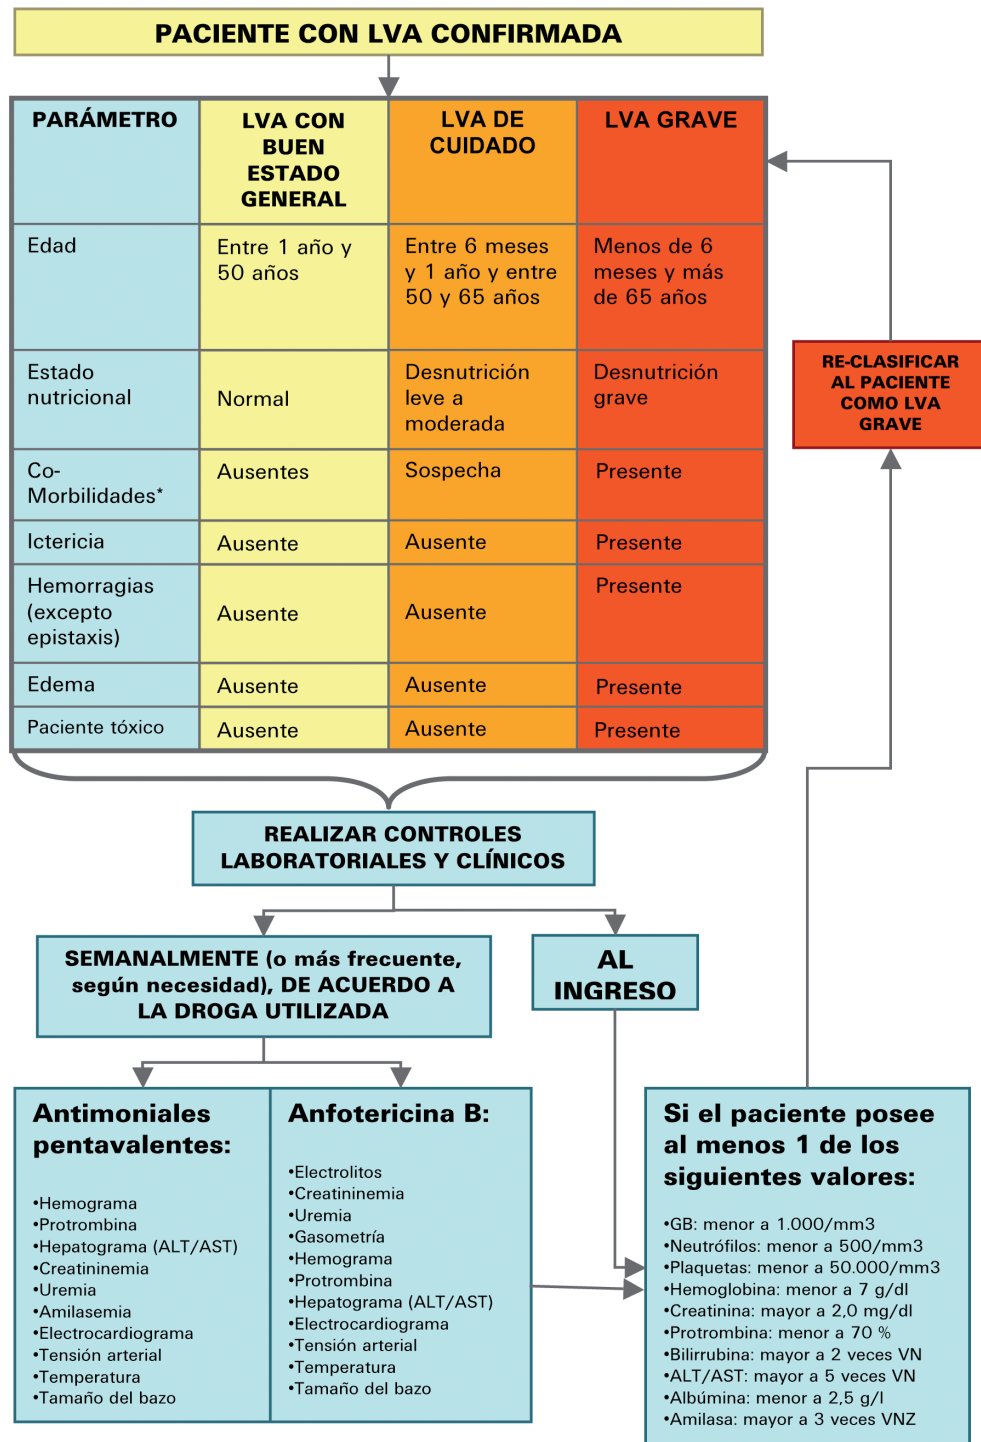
PACIENTE CON LVA CONFIRMADA

| PARÁMETRO | LVA CON BUEN ESTADO GENERAL | LVA DE CUIDADO | LVA GRAVE |
|---|---|---|---|
| Edad | Entre 1 año y 50 años | Entre 6 meses y 1 año y entre 50 y 65 años | Menos de 6 meses y más de 65 años |
| Estado nutricional | Normal | Desnutrición leve a moderada | Desnutrición grave |
| Co-Morbilidades* | Ausentes | Sospecha | Presente |
| Ictericia | Ausente | Ausente | Presente |
| Hemorragias (excepto epistaxis) | Ausente | Ausente | Presente |
| Edema | Ausente | Ausente | Presente |
| Paciente tóxico | Ausente | Ausente | Presente |

RE-CLASIFICAR AL PACIENTE COMO LVA GRAVE

REALIZAR CONTROLES LABORATORIALES Y CLÍNICOS

SEMANALMENTE (o más frecuente, según necesidad), DE ACUERDO A LA DROGA UTILIZADA

AL INGRESO

Antimoniales pentavalentes:

•Hemograma
•Protrombina
•Hepatograma (ALT/AST)
•Creatininemia
•Uremia
•Amilasemia
•Electrocardiograma
•Tensión arterial
•Temperatura
•Tamaño del bazo

Anfotericina B:

•Electrolitos
•Creatininemia
•Uremia
•Gasometría
•Hemograma
•Protrombina
•Hepatograma (ALT/AST)
•Electrocardiograma
•Tensión arterial
•Temperatura
•Tamaño del bazo

Si el paciente posee al menos 1 de los siguientes valores:

•GB: menor a 1.000/mm3
•Neutrófilos: menor a 500/mm3
•Plaquetas: menor a 50.000/mm3
•Hemoglobina: menor a 7 g/dl
•Creatinina: mayor a 2,0 mg/dl
•Protrombina: menor a 70 %
•Bilirrubina: mayor a 2 veces VN
•ALT/AST: mayor a 5 veces VN
•Albúmina: menor a 2,5 g/l
•Amilasa: mayor a 3 veces VNZ